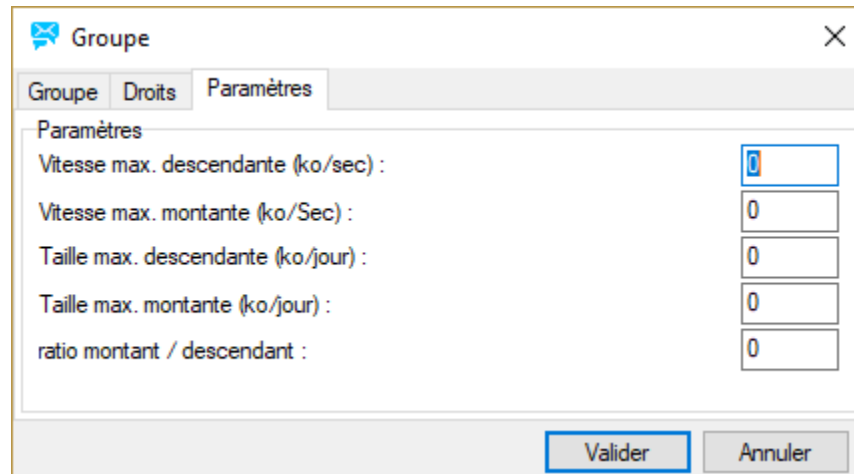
Groupe

Groupe | Droits | Paramètres

Paramètres

Vitesse max. descendante (ko/sec) : 0

Vitesse max. montante (ko/Sec) : 0

Taille max. descendante (ko/jour) : 0

Taille max. montante (ko/jour) : 0

ratio montant / descendant : 0

Valider | Annuler